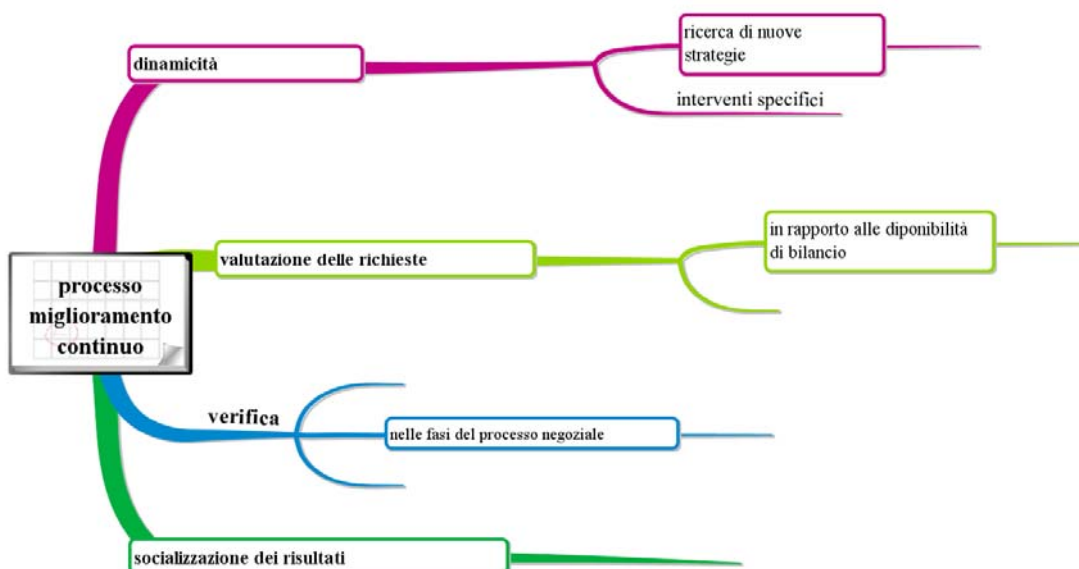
processo miglioramento continuo

dinamicità

ricerca di nuove strategie

interventi specifici

valutazione delle richieste

in rapporto alle diponibilità di bilancio

verifica

nelle fasi del processo negoziale

socializzazione dei risultati